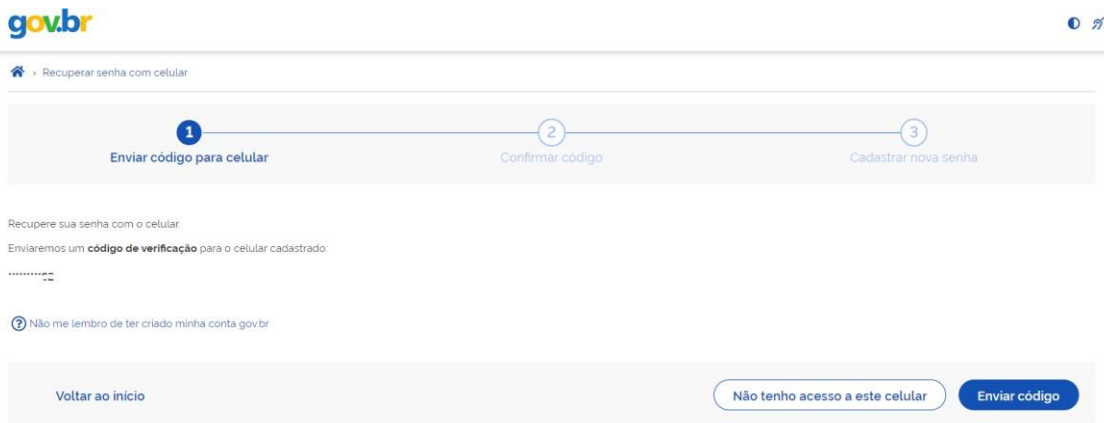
gov.br

Recuperar senha com celular

1
Enviar código para celular

2
Confirmar código

3
Cadastrar nova senha

Recupere sua senha com o celular.

Enviaremos um **código de verificação** para o celular cadastrado:

*********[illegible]

Não me lembro de ter criado minha conta gov.br

Voltar ao início

Não tenho acesso a este celular

Enviar código